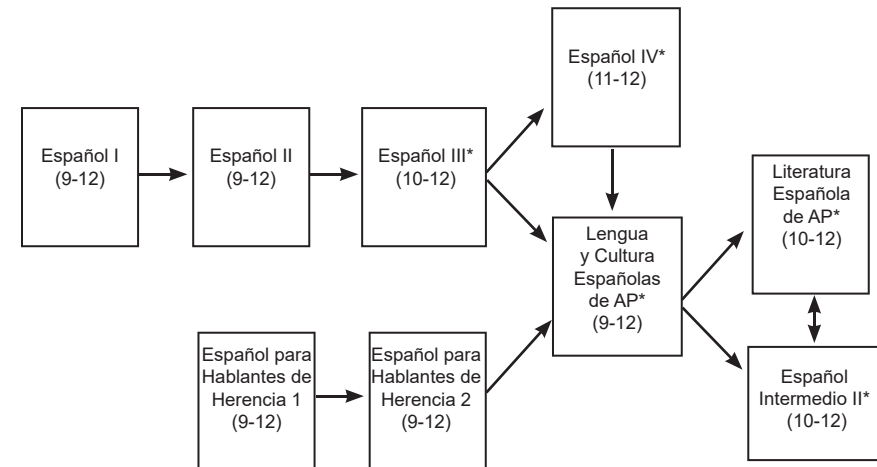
Español I
(9-12)

Español II
(9-12)

Español III*
(10-12)

Español IV*
(11-12)

Lengua
y Cultura
Españolas
de AP*
(9-12)

Literatura
Española
de AP*
(10-12)

Español
Intermedio II*
(10-12)

Español para
Hablantes de
Herencia 1
(9-12)

Español para
Hablantes de
Herencia 2
(9-12)